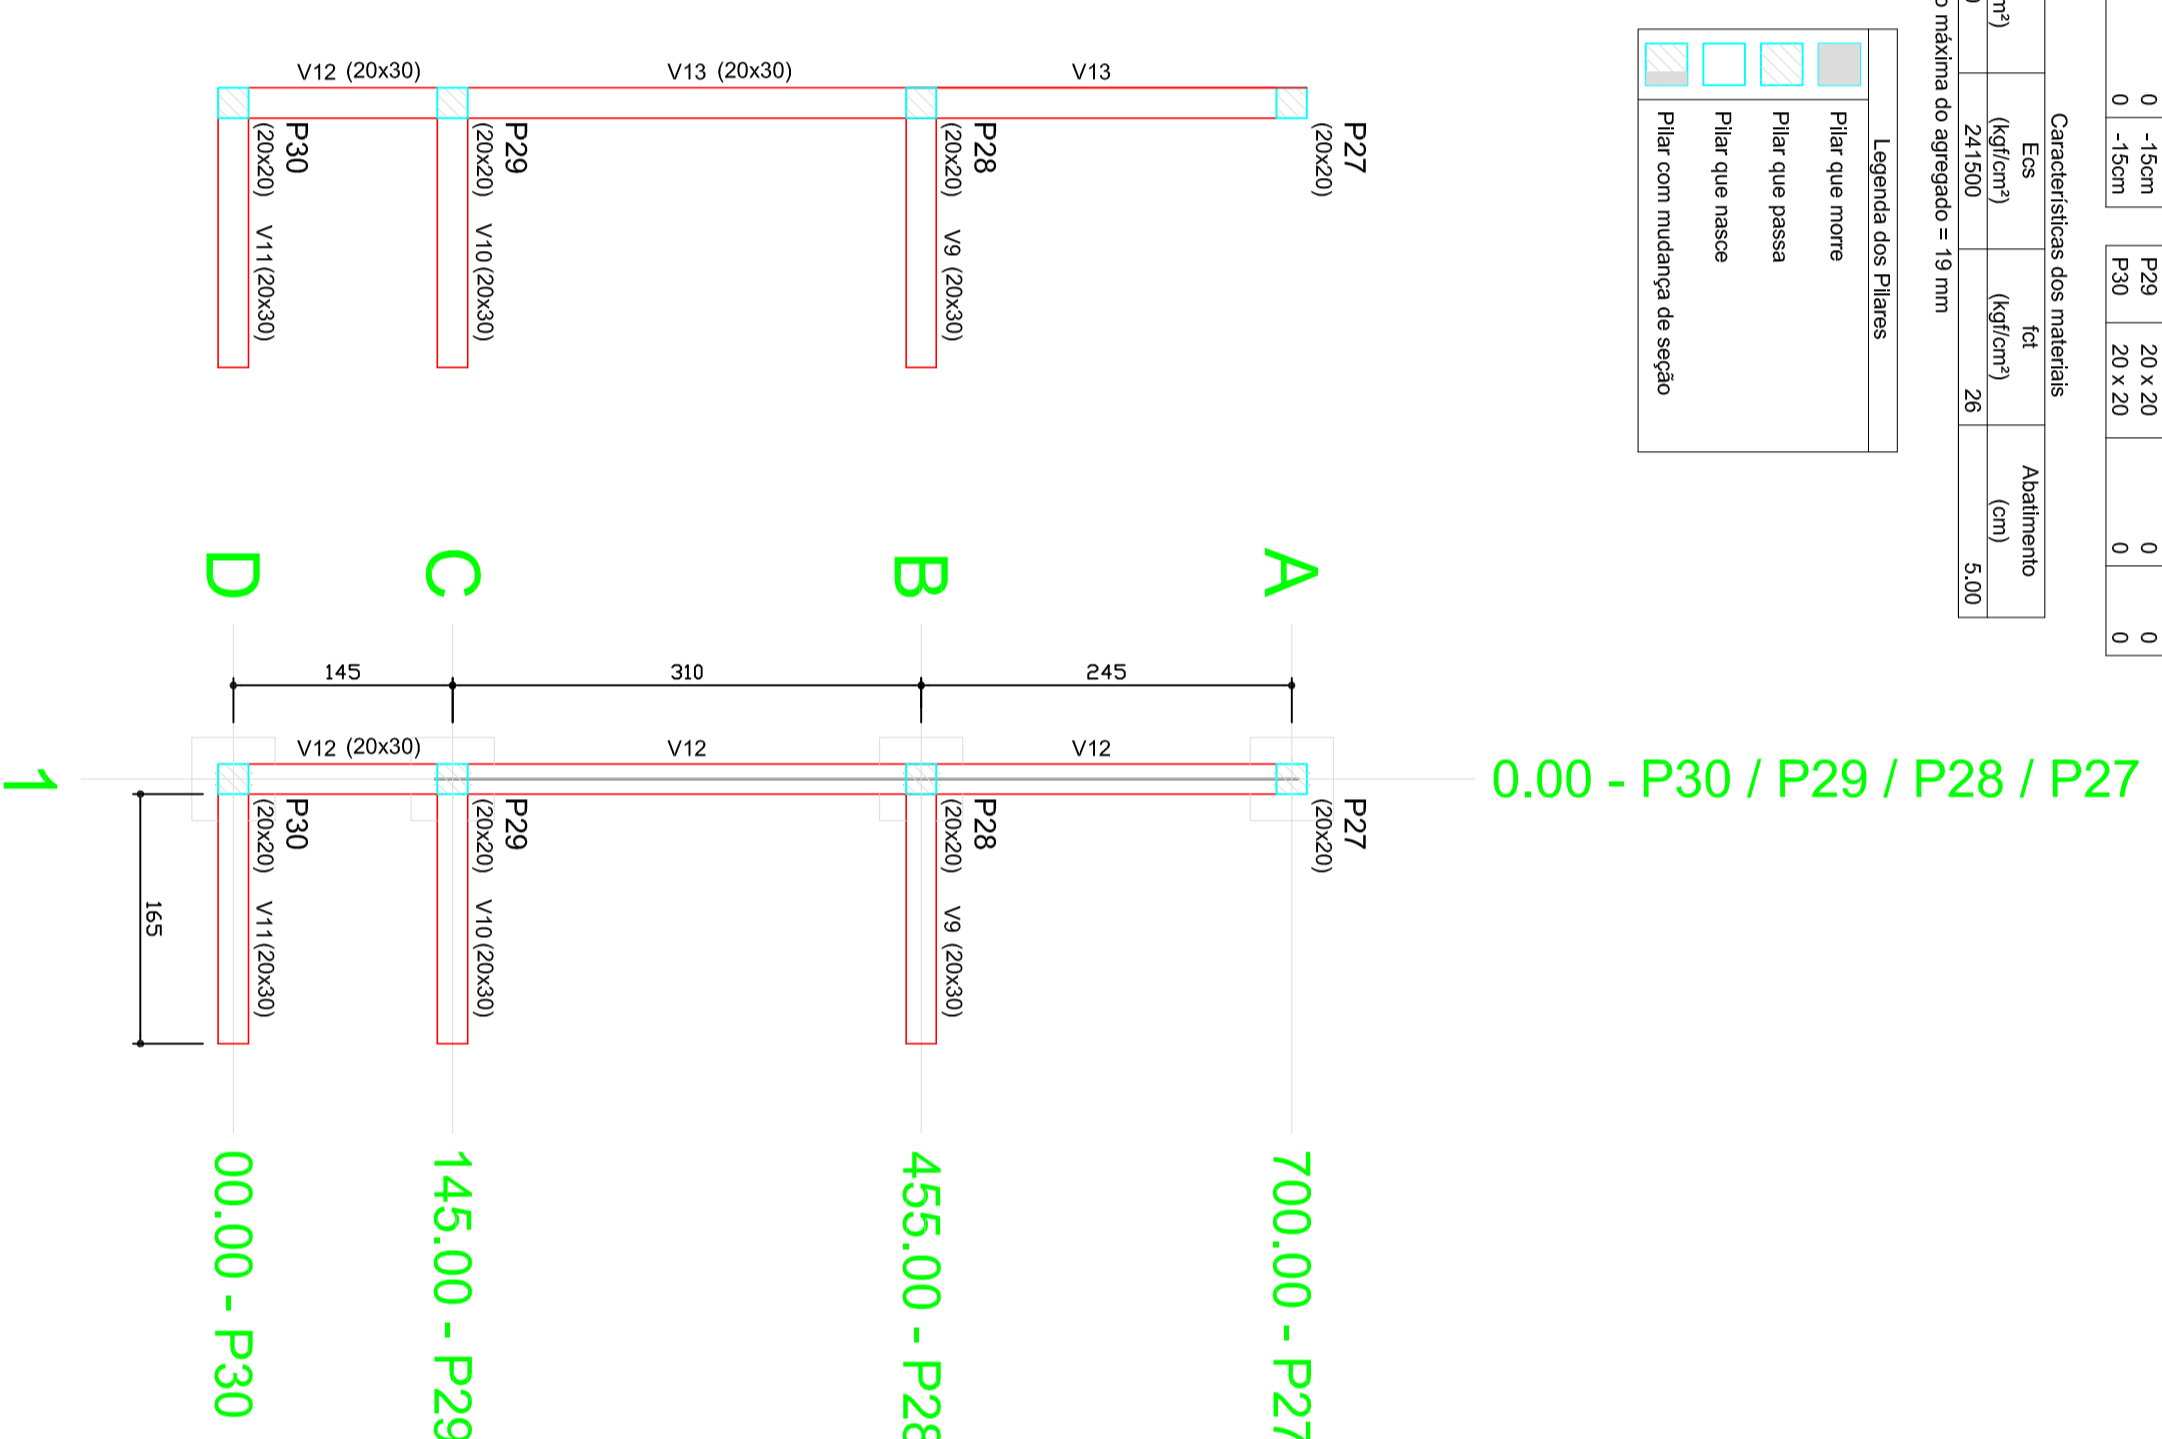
V12 (20x30)
V13 (20x30)
V13
P30 (20x20)
V11 (20x30)
P29 (20x20)
V10 (20x30)
P28 (20x20)
V9 (20x30)
P27 (20x20)

Legenda dos Pilares
Pilar que morre
Pilar que passa
Pilar que nasce
Pilar com mudança de seção

o máxima do agregado = 19 mm

Características dos materiais
| m²) | Ecs (kgf/cm²) | fct (kgf/cm²) | Abatimento (cm) |
|---|---|---|---|
| | 241500 | 26 | 5.00 |

| 0 | -15cm |
|---|---|
| 0 | -15cm |

| P29 | 20 x 20 | 0 | 0 |
|---|---|---|---|
| P30 | 20 x 20 | 0 | 0 |

D
C
B
A

145
310
245

1

V12 (20x30)
V12
V12
P30 (20x20)
V11 (20x30)
P29 (20x20)
V10 (20x30)
P28 (20x20)
V9 (20x30)
P27 (20x20)
165

0.00 - P30 / P29 / P28 / P27

00.00 - P30
145.00 - P29
455.00 - P28
700.00 - P27